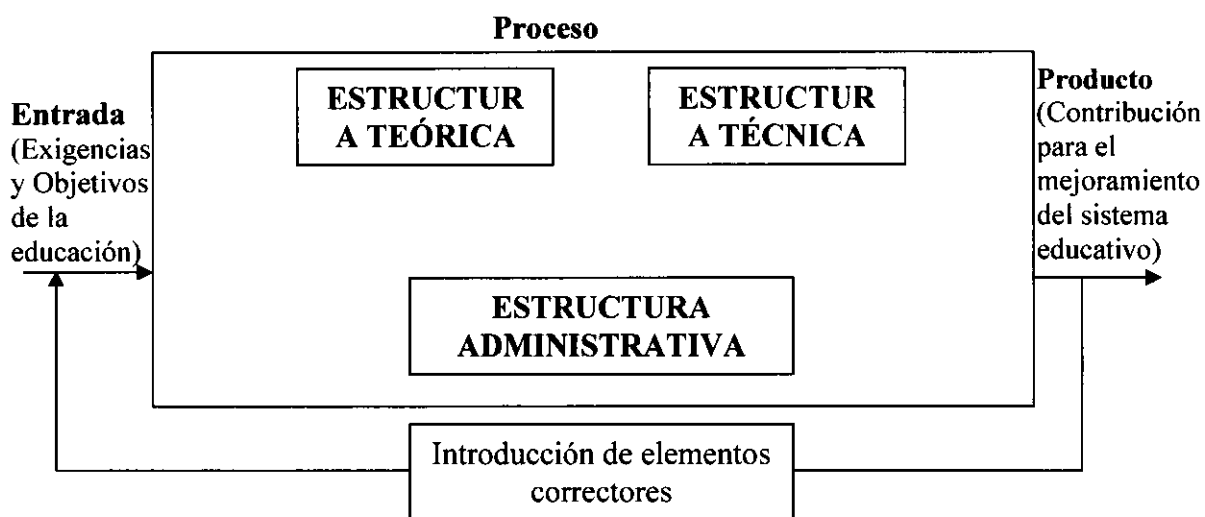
Proceso

Entrada (Exigencias y Objetivos de la educación)

ESTRUCTUR A TEÓRICA

ESTRUCTUR A TÉCNICA

Producto (Contribución para el mejoramiento del sistema educativo)

ESTRUCTURA ADMINISTRATIVA

Introducción de elementos correctores